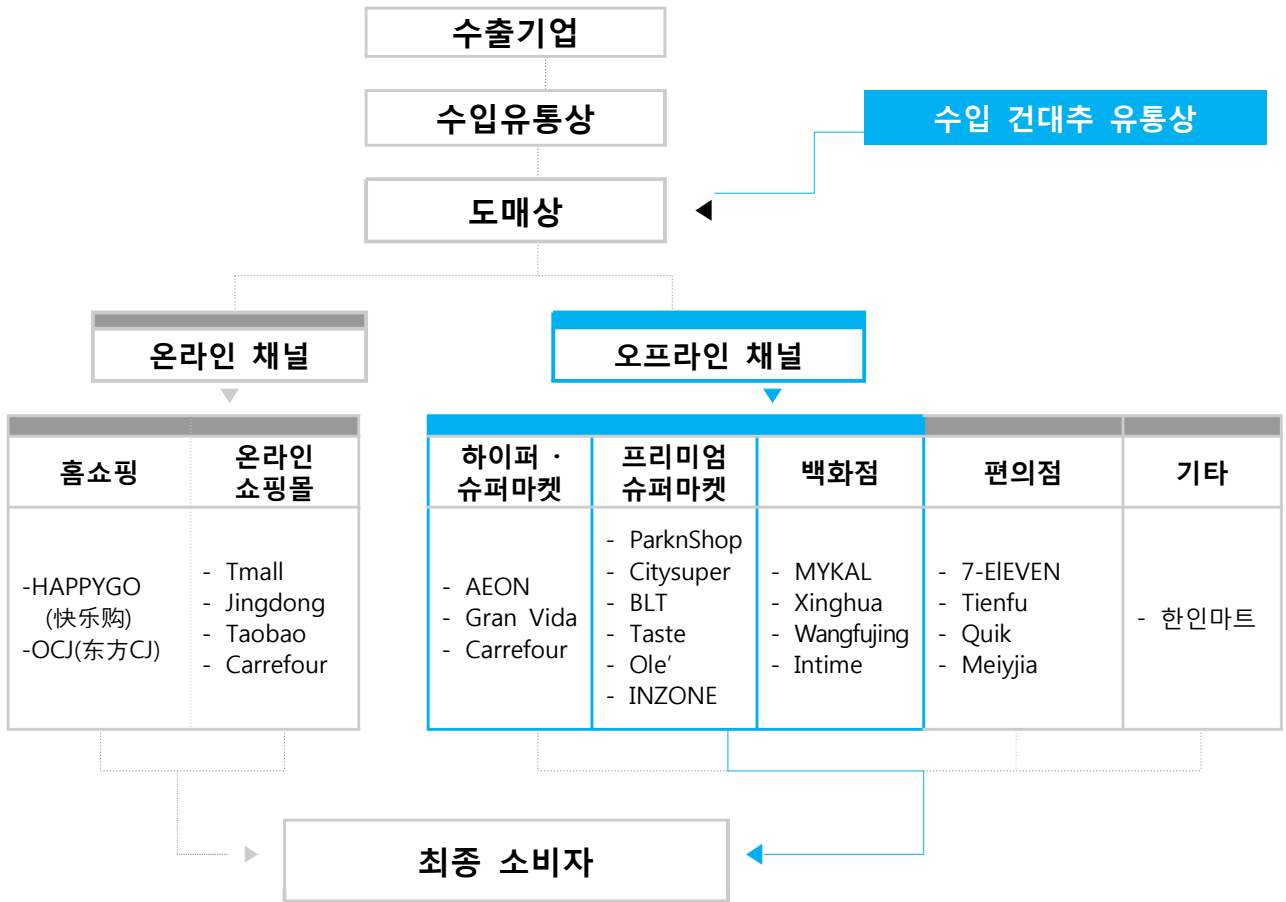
수출기업

수입유통상

수입 건대추 유통상

도매상

온라인 채널

오프라인 채널

| 홈쇼핑 | 온라인 쇼핑몰 |
|---|---|
| -HAPPYGO (快乐购) -OCJ(东方CJ) | - Tmall - Jingdong - Taobao - Carrefour |

| 하이퍼 · 슈퍼마켓 | 프리미엄 슈퍼마켓 | 백화점 | 편의점 | 기타 |
|---|---|---|---|---|
| - AEON - Gran Vida - Carrefour | - ParknShop - Citysuper - BLT - Taste - Ole' - INZONE | - MYKAL - Xinghua - Wangfujing - Intime | - 7-ElEVEN - Tienfu - Quik - Meiyjia | - 한인마트 |

최종 소비자